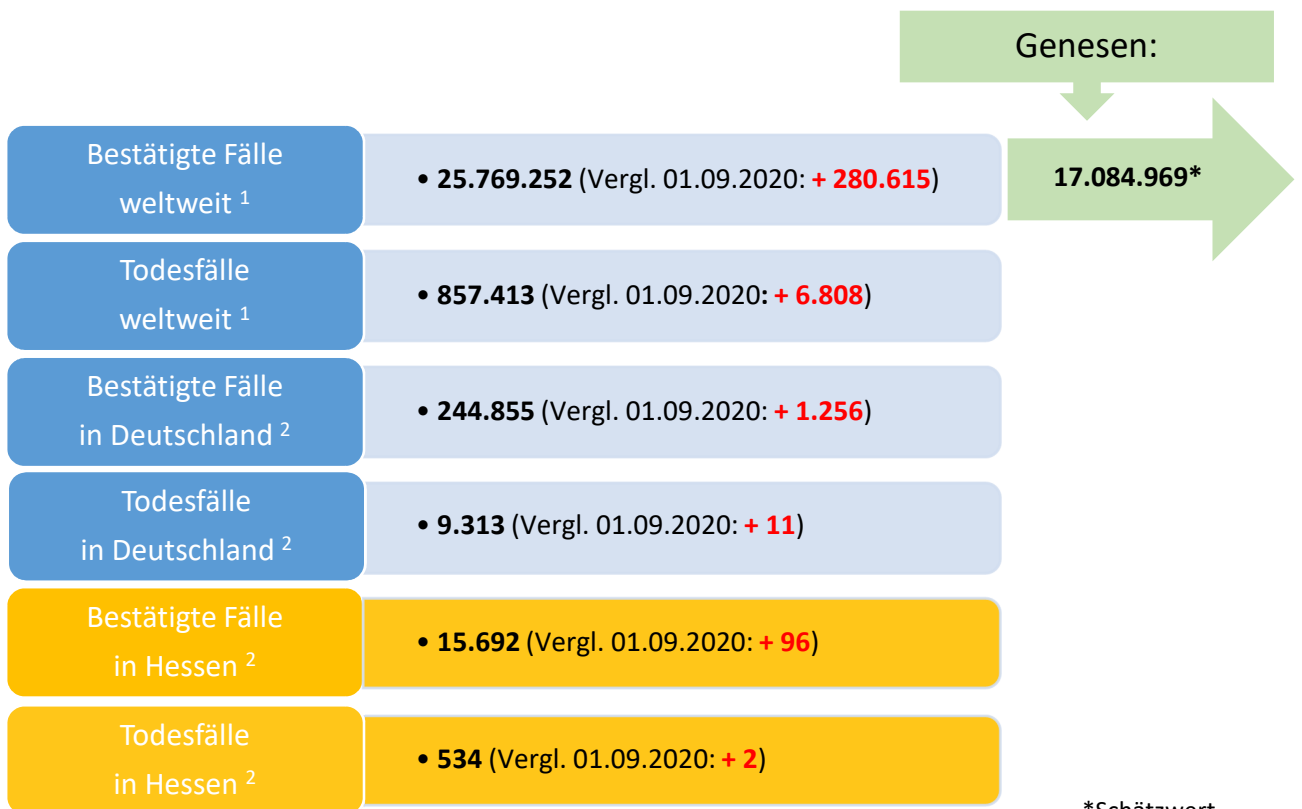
Genesen:

17.084.969*

Bestätigte Fälle weltweit $^1$

• **25.769.252** (Vergl. 01.09.2020: **+ 280.615**)

Todesfälle weltweit $^1$

• **857.413** (Vergl. 01.09.2020**: + 6.808**)

Bestätigte Fälle in Deutschland $^2$

• **244.855** (Vergl. 01.09.2020: **+ 1.256**)

Todesfälle in Deutschland $^2$

• **9.313** (Vergl. 01.09.2020: **+ 11**)

Bestätigte Fälle in Hessen $^2$

• **15.692** (Vergl. 01.09.2020: **+ 96**)

Todesfälle in Hessen $^2$

• **534** (Vergl. 01.09.2020: **+ 2**)

*Schätzwert